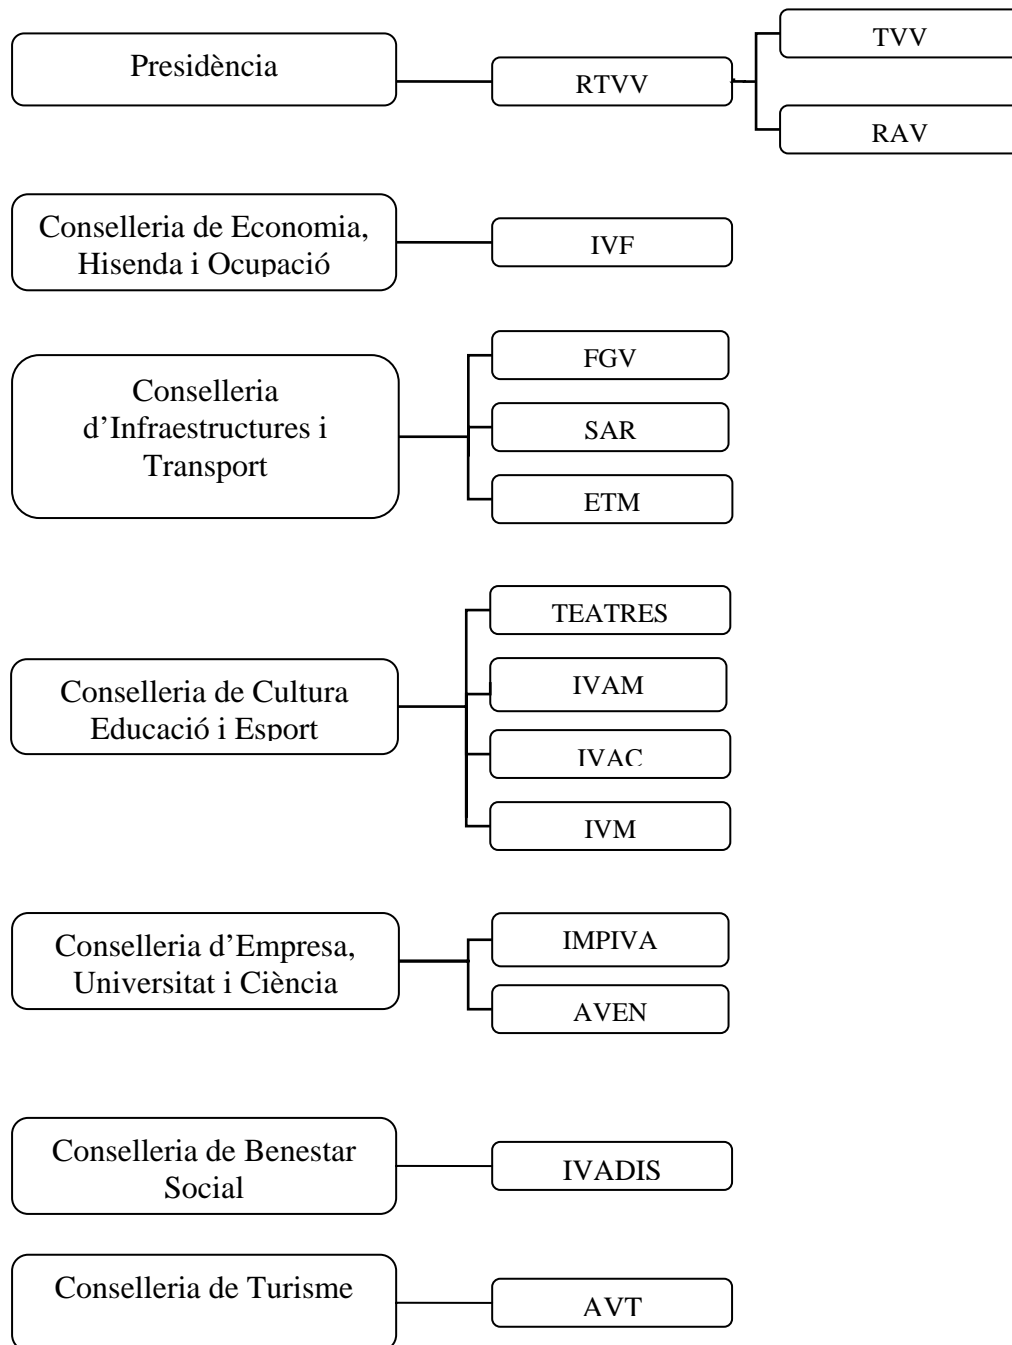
Presidència

RTVV

TVV

RAV

Conselleria de Economia, Hisenda i Ocupació

IVF

Conselleria d'Infraestructures i Transport

FGV

SAR

ETM

Conselleria de Cultura Educació i Esport

TEATRES

IVAM

IVAC

IVM

Conselleria d'Empresa, Universitat i Ciència

IMPIVA

AVEN

Conselleria de Benestar Social

IVADIS

Conselleria de Turisme

AVT